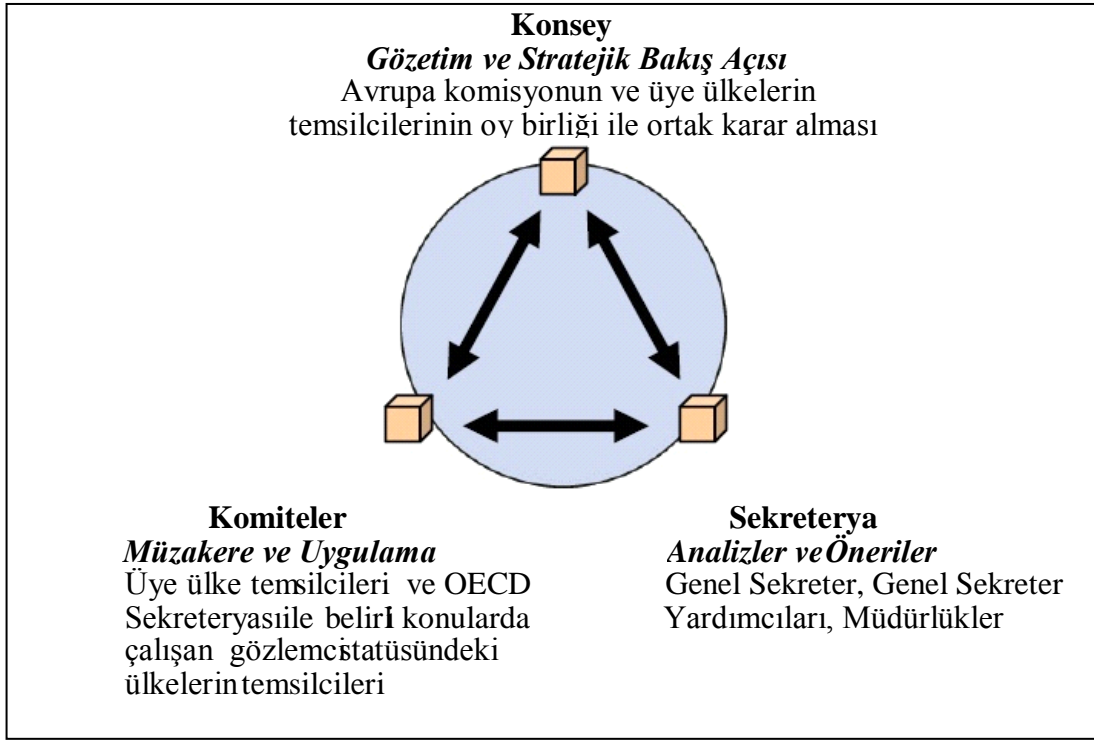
**Konsey**
*Gözetim ve Stratejik Bakış Açısı*
Avrupa komisyonun ve üye ülkelerin temsilcilerinin oy birliği ile ortak karar alması

**Komiteler**
*Müzakere ve Uygulama*
Üye ülke temsilcileri ve OECD Sekreteryasıile belirl konularda çalışan gözlemcistatüsündeki ülkelerin temsilcileri

**Sekreterya**
*Analizler ve Öneriler*
Genel Sekreter, Genel Sekreter Yardımcıları, Müdürlükler